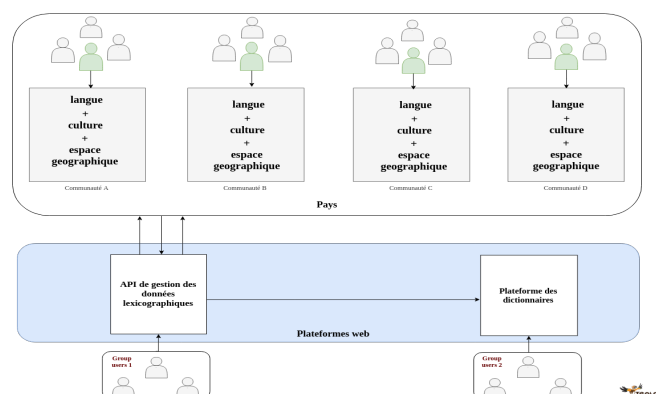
langue
+
culture
+
espace
geographique

Communauté A

langue
+
culture
+
espace
geographique

Communauté B

langue
+
culture
+
espace
geographique

Communauté C

langue
+
culture
+
espace
geographique

Communauté D

Pays

API de gestion des données lexicographiques

Plateforme des dictionnaires

Plateformes web

Group users 1

Group users 2